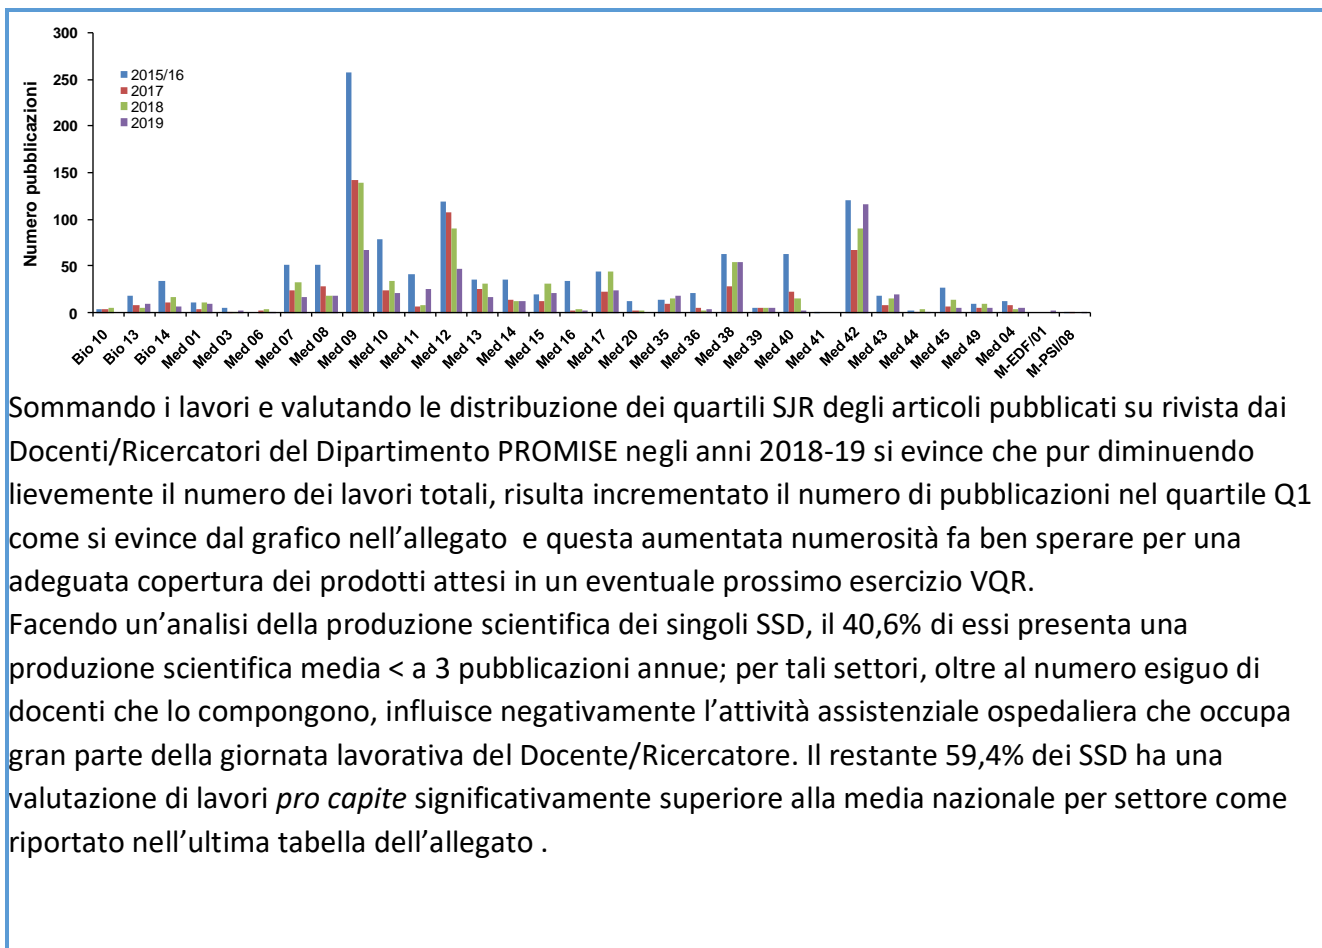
300
250
200
150
100
50
0

Numero pubblicazioni

2015/16
2017
2018
2019

Bio 10, Bio 13, Bio 14, Med 01, Med 03, Med 06, Med 07, Med 08, Med 09, Med 10, Med 11, Med 12, Med 13, Med 14, Med 15, Med 16, Med 17, Med 20, Med 35, Med 36, Med 38, Med 39, Med 40, Med 41, Med 42, Med 43, Med 44, Med 45, Med 49, Med 04, M-EDF/01, M-PSI/08

Sommando i lavori e valutando le distribuzione dei quartili SJR degli articoli pubblicati su rivista dai Docenti/Ricercatori del Dipartimento PROMISE negli anni 2018-19 si evince che pur diminuendo lievemente il numero dei lavori totali, risulta incrementato il numero di pubblicazioni nel quartile Q1 come si evince dal grafico nell'allegato e questa aumentata numerosità fa ben sperare per una adeguata copertura dei prodotti attesi in un eventuale prossimo esercizio VQR.
Facendo un'analisi della produzione scientifica dei singoli SSD, il 40,6% di essi presenta una produzione scientifica media < a 3 pubblicazioni annue; per tali settori, oltre al numero esiguo di docenti che lo compongono, influisce negativamente l'attività assistenziale ospedaliera che occupa gran parte della giornata lavorativa del Docente/Ricercatore. Il restante 59,4% dei SSD ha una valutazione di lavori *pro capite* significativamente superiore alla media nazionale per settore come riportato nell'ultima tabella dell'allegato .